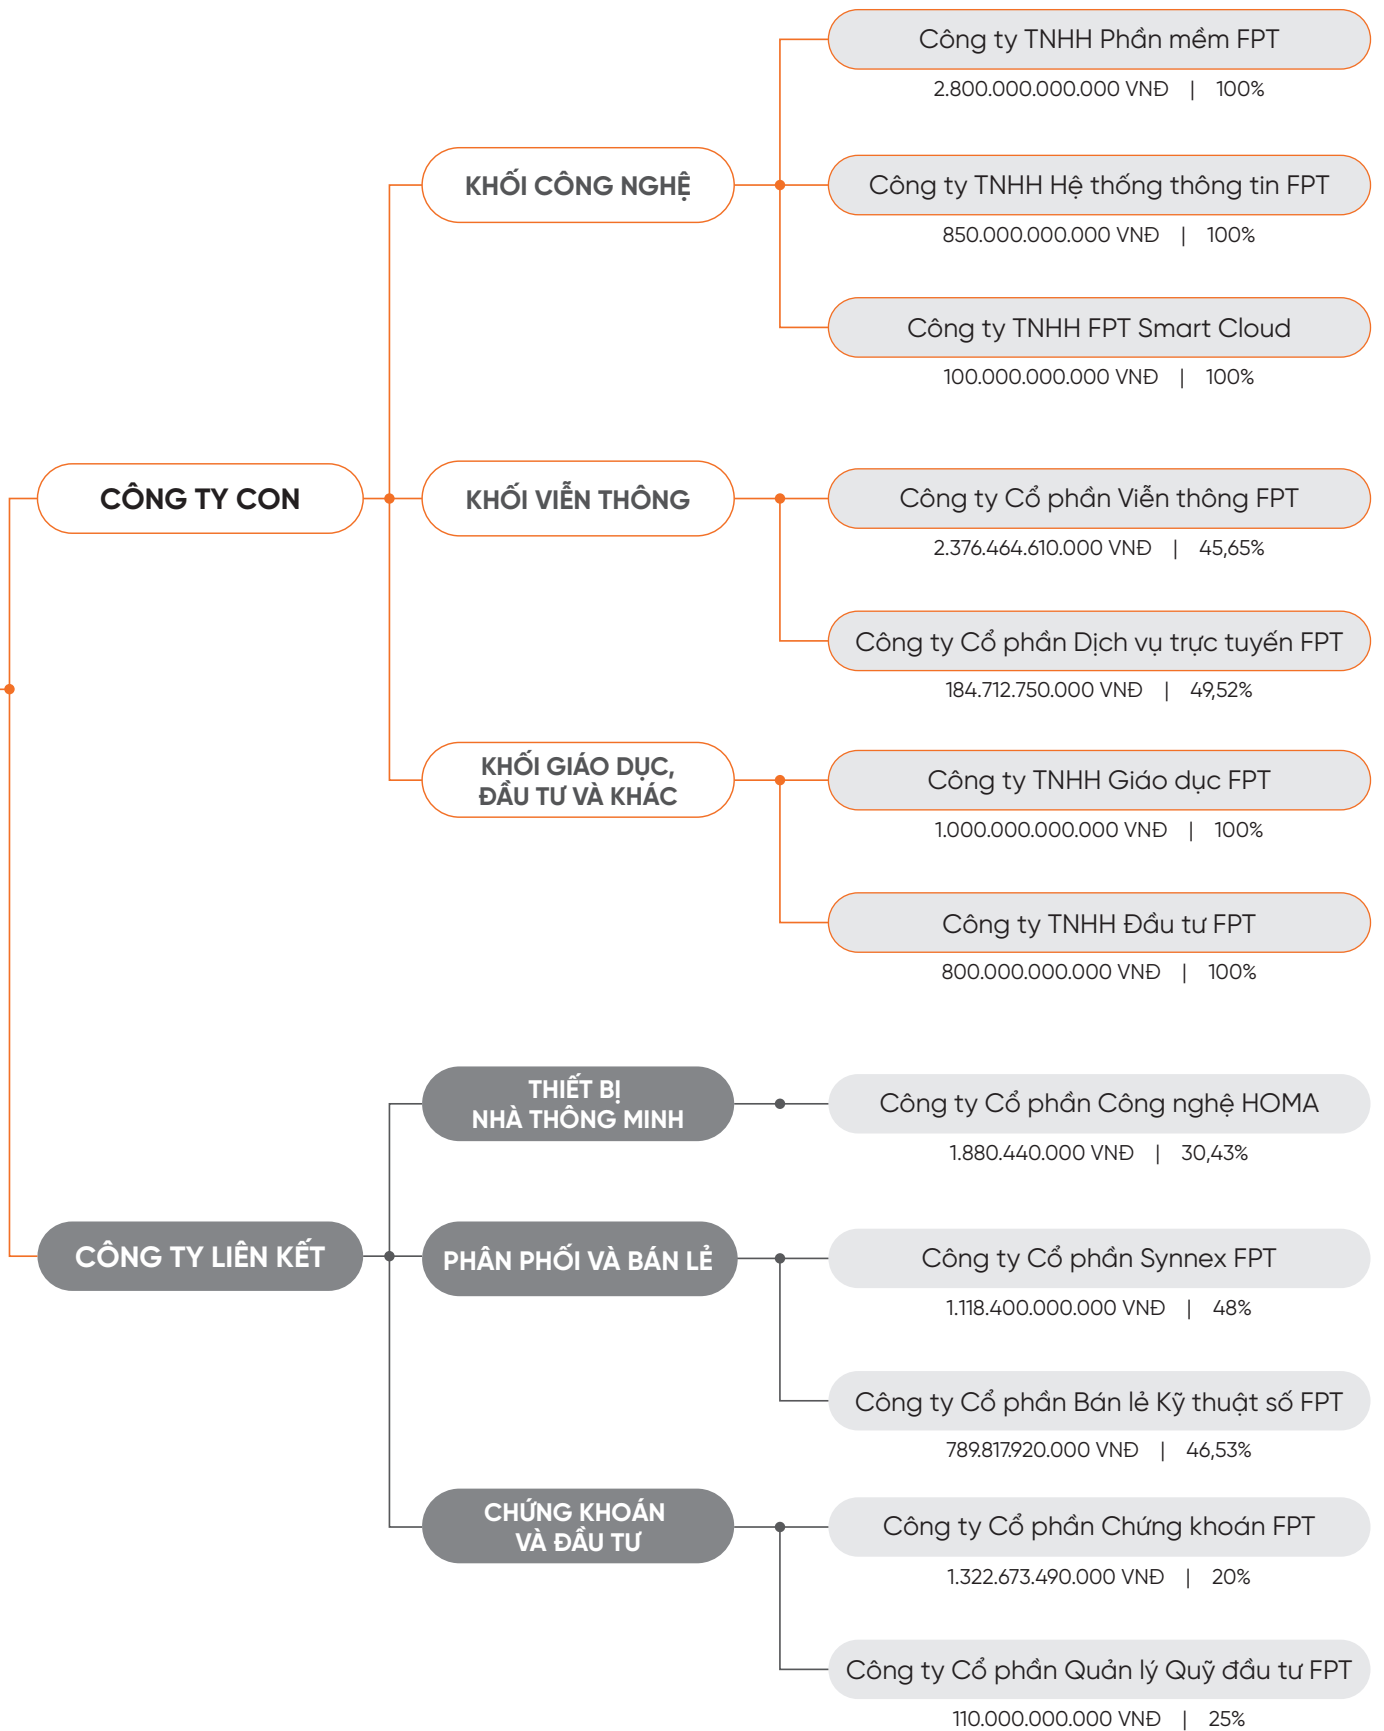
CÔNG TY CON

KHỐI CÔNG NGHỆ

Công ty TNHH Phần mềm FPT
2.800.000.000.000 VNĐ | 100%

Công ty TNHH Hệ thống thông tin FPT
850.000.000.000 VNĐ | 100%

Công ty TNHH FPT Smart Cloud
100.000.000.000 VNĐ | 100%

KHỐI VIỄN THÔNG

Công ty Cổ phần Viễn thông FPT
2.376.464.610.000 VNĐ | 45,65%

Công ty Cổ phần Dịch vụ trực tuyến FPT
184.712.750.000 VNĐ | 49,52%

KHỐI GIÁO DỤC, ĐẦU TƯ VÀ KHÁC

Công ty TNHH Giáo dục FPT
1.000.000.000.000 VNĐ | 100%

Công ty TNHH Đầu tư FPT
800.000.000.000 VNĐ | 100%

CÔNG TY LIÊN KẾT

THIẾT BỊ NHÀ THÔNG MINH

Công ty Cổ phần Công nghệ HOMA
1.880.440.000 VNĐ | 30,43%

PHÂN PHỐI VÀ BÁN LẺ

Công ty Cổ phần Synnex FPT
1.118.400.000.000 VNĐ | 48%

Công ty Cổ phần Bán lẻ Kỹ thuật số FPT
789.817.920.000 VNĐ | 46,53%

CHỨNG KHOÁN VÀ ĐẦU TƯ

Công ty Cổ phần Chứng khoán FPT
1.322.673.490.000 VNĐ | 20%

Công ty Cổ phần Quản lý Quỹ đầu tư FPT
110.000.000.000 VNĐ | 25%